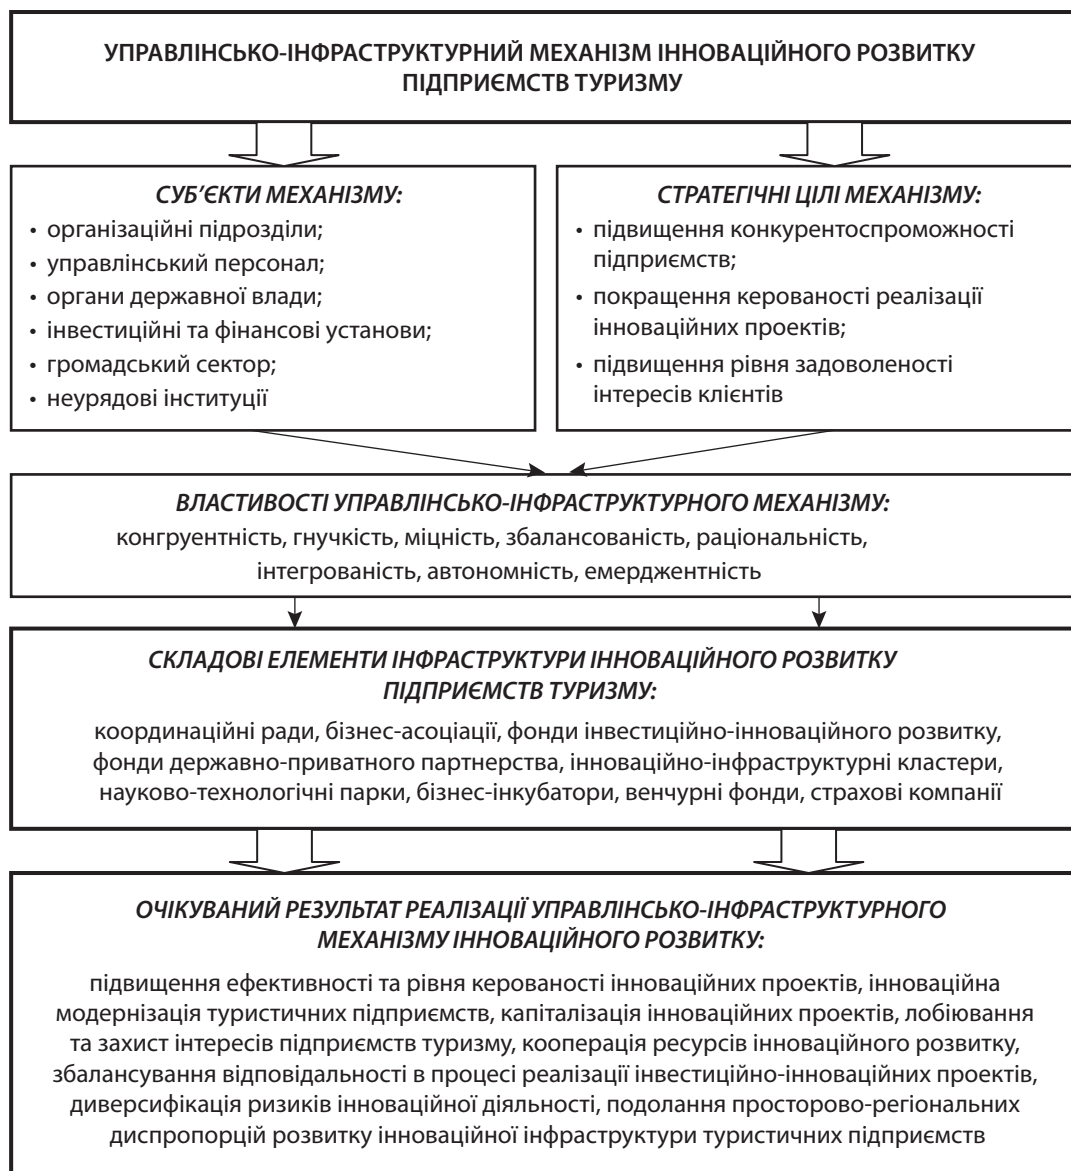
УПРАВЛІНСЬКО-ІНФРАСТРУКТУРНИЙ МЕХАНІЗМ ІННОВАЦІЙНОГО РОЗВИТКУ ПІДПРИЄМСТВ ТУРИЗМУ

СУБ'ЄКТИ МЕХАНІЗМУ:
• організаційні підрозділи;
• управлінський персонал;
• органи державної влади;
• інвестиційні та фінансові установи;
• громадський сектор;
• неурядові інституції

СТРАТЕГІЧНІ ЦІЛІ МЕХАНІЗМУ:
• підвищення конкурентоспроможності підприємств;
• покращення керованості реалізації інноваційних проектів;
• підвищення рівня задоволеності інтересів клієнтів

ВЛАСТИВОСТІ УПРАВЛІНСЬКО-ІНФРАСТРУКТУРНОГО МЕХАНІЗМУ:
конгруентність, гнучкість, міцність, збалансованість, раціональність, інтегрованість, автономність, емерджентність

СКЛАДОВІ ЕЛЕМЕНТИ ІНФРАСТРУКТУРИ ІННОВАЦІЙНОГО РОЗВИТКУ ПІДПРИЄМСТВ ТУРИЗМУ:
координаційні ради, бізнес-асоціації, фонди інвестиційно-інноваційного розвитку, фонди державно-приватного партнерства, інноваційно-інфраструктурні кластери, науково-технологічні парки, бізнес-інкубатори, венчурні фонди, страхові компанії

ОЧІКУВАНИЙ РЕЗУЛЬТАТ РЕАЛІЗАЦІЇ УПРАВЛІНСЬКО-ІНФРАСТРУКТУРНОГО МЕХАНІЗМУ ІННОВАЦІЙНОГО РОЗВИТКУ:
підвищення ефективності та рівня керованості інноваційних проектів, інноваційна модернізація туристичних підприємств, капіталізація інноваційних проектів, лобіювання та захист інтересів підприємств туризму, кооперація ресурсів інноваційного розвитку, збалансування відповідальності в процесі реалізації інвестиційно-інноваційних проектів, диверсифікація ризиків інноваційної діяльності, подолання просторово-регіональних диспропорцій розвитку інноваційної інфраструктури туристичних підприємств